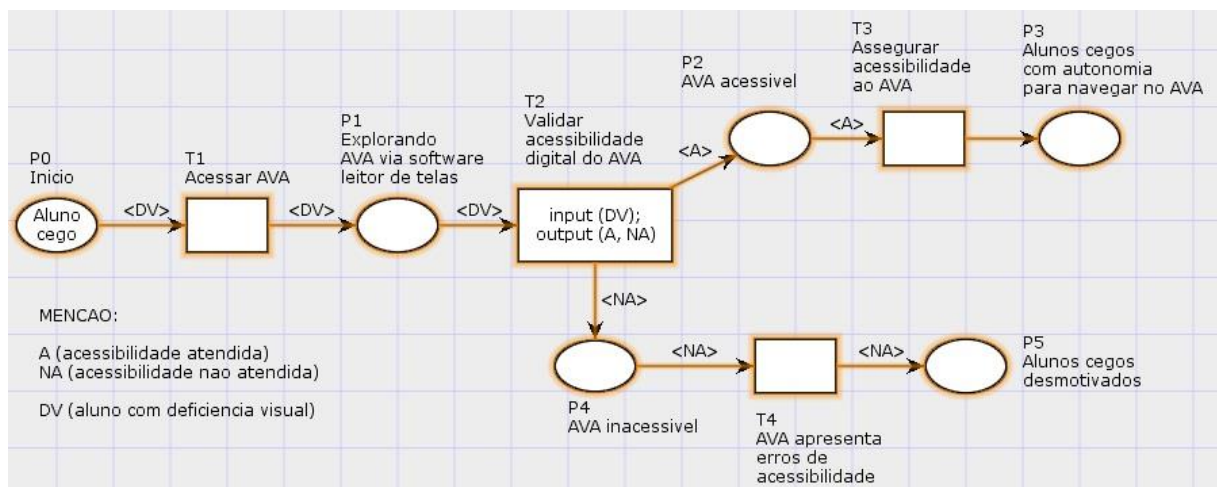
P0
Inicio

Aluno cego

<DV>

T1
Acessar AVA

<DV>

P1
Explorando AVA via software leitor de telas

<DV>

T2
Validar acessibilidade digital do AVA

input (DV); output (A, NA)

<A>

P2
AVA acessivel

<A>

T3
Assegurar acessibilidade ao AVA

P3
Alunos cegos com autonomia para navegar no AVA

<NA>

P4
AVA inacessivel

<NA>

T4
AVA apresenta erros de acessibilidade

<NA>

P5
Alunos cegos desmotivados

MENCAO:

A (acessibilidade atendida)
NA (acessibilidade nao atendida)

DV (aluno com deficiencia visual)